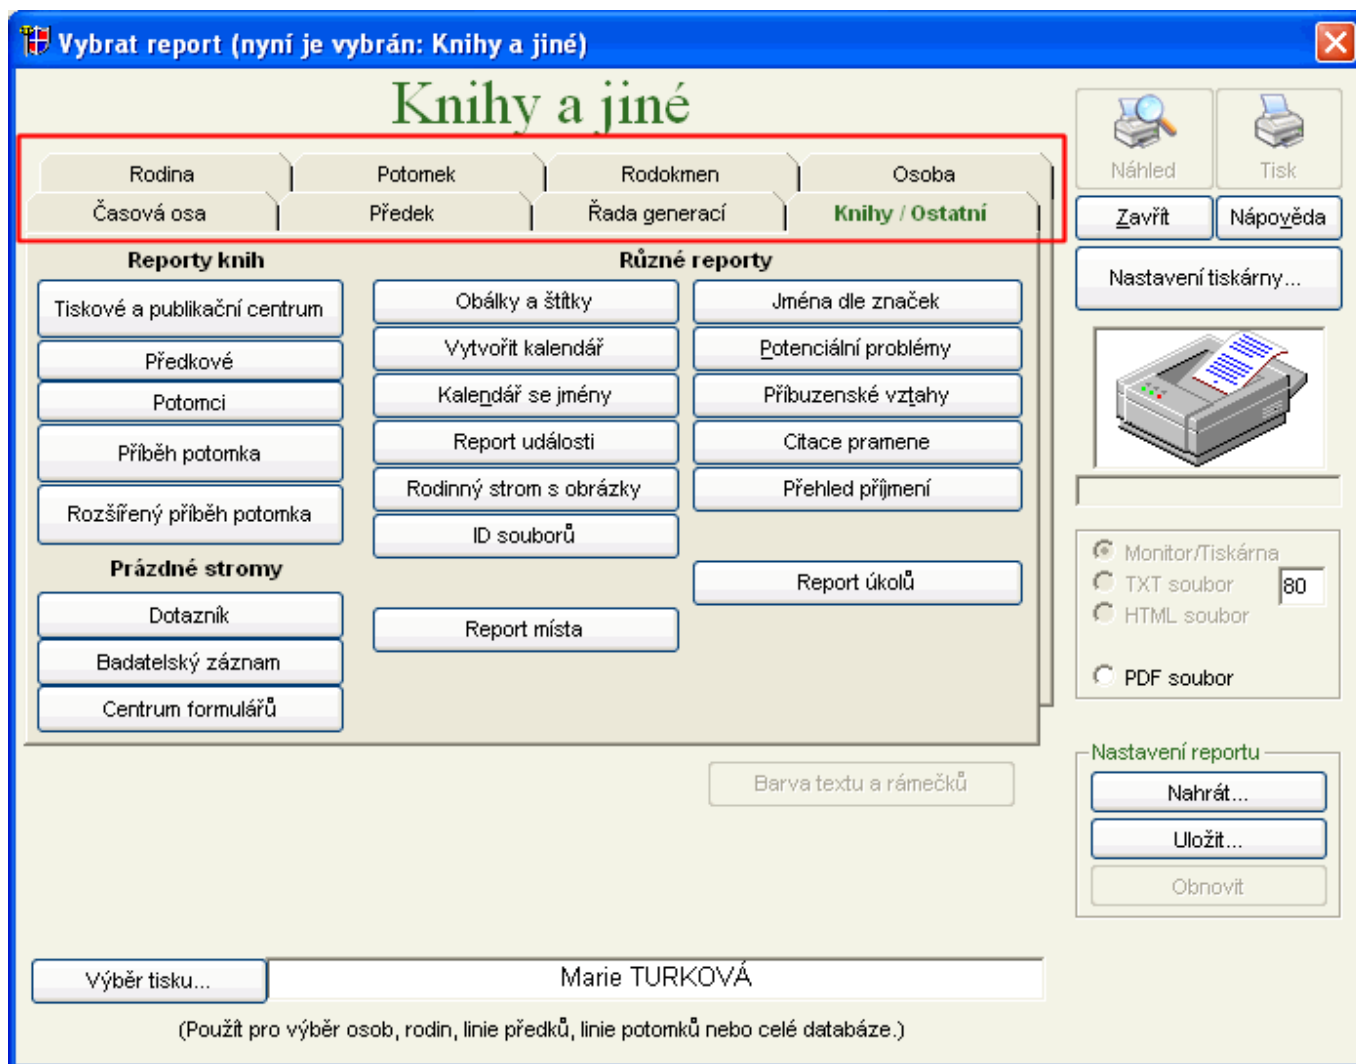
Vybrat report (nyní je vybrán: Knihy a jiné)

Knihy a jiné

Náhled
Tisk
Zavřít
Nápověda
Nastavení tiskárny...

Rodina
Potomek
Rodokmen
Osoba
Časová osa
Předek
Řada generací
Knihy / Ostatní

Reporty knih
Tiskové a publikační centrum
Předkové
Potomci
Příběh potomka
Rozšířený příběh potomka

Prázdné stromy
Dotazník
Badatelský záznam
Centrum formulářů

Různé reporty
Obálky a štítky
Vytvořit kalendář
Kalendář se jmény
Report události
Rodinný strom s obrázky
ID souborů
Report místa
Jména dle značek
Potenciální problémy
Příbuzenské vztahy
Citace pramene
Přehled příjmení
Report úkolů

Monitor/Tiskárna
TXT soubor
80
HTML soubor
PDF soubor

Barva textu a rámečků

Nastavení reportu
Nahrát...
Uložit...
Obnovit

Výběr tisku...
Marie TURKOVÁ
(Použít pro výběr osob, rodin, linie předků, linie potomků nebo celé databáze.)